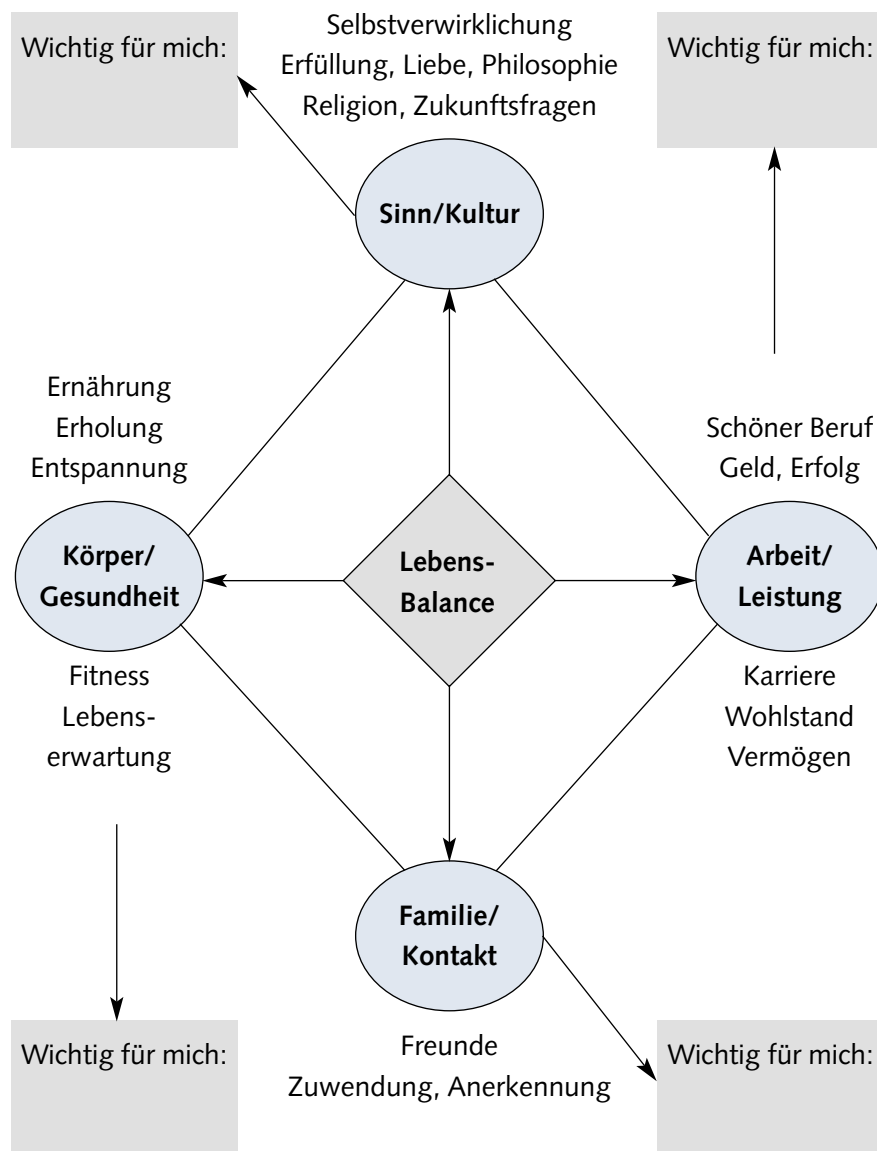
Wichtig für mich:

Selbstverwirklichung
Erfüllung, Liebe, Philosophie
Religion, Zukunftsfragen

Wichtig für mich:

Sinn/Kultur

Ernährung
Erholung
Entspannung

Schöner Beruf
Geld, Erfolg

Körper/
Gesundheit

Lebens-
Balance

Arbeit/
Leistung

Fitness
Lebenserwartung

Karriere
Wohlstand
Vermögen

Familie/
Kontakt

Wichtig für mich:

Freunde
Zuwendung, Anerkennung

Wichtig für mich: